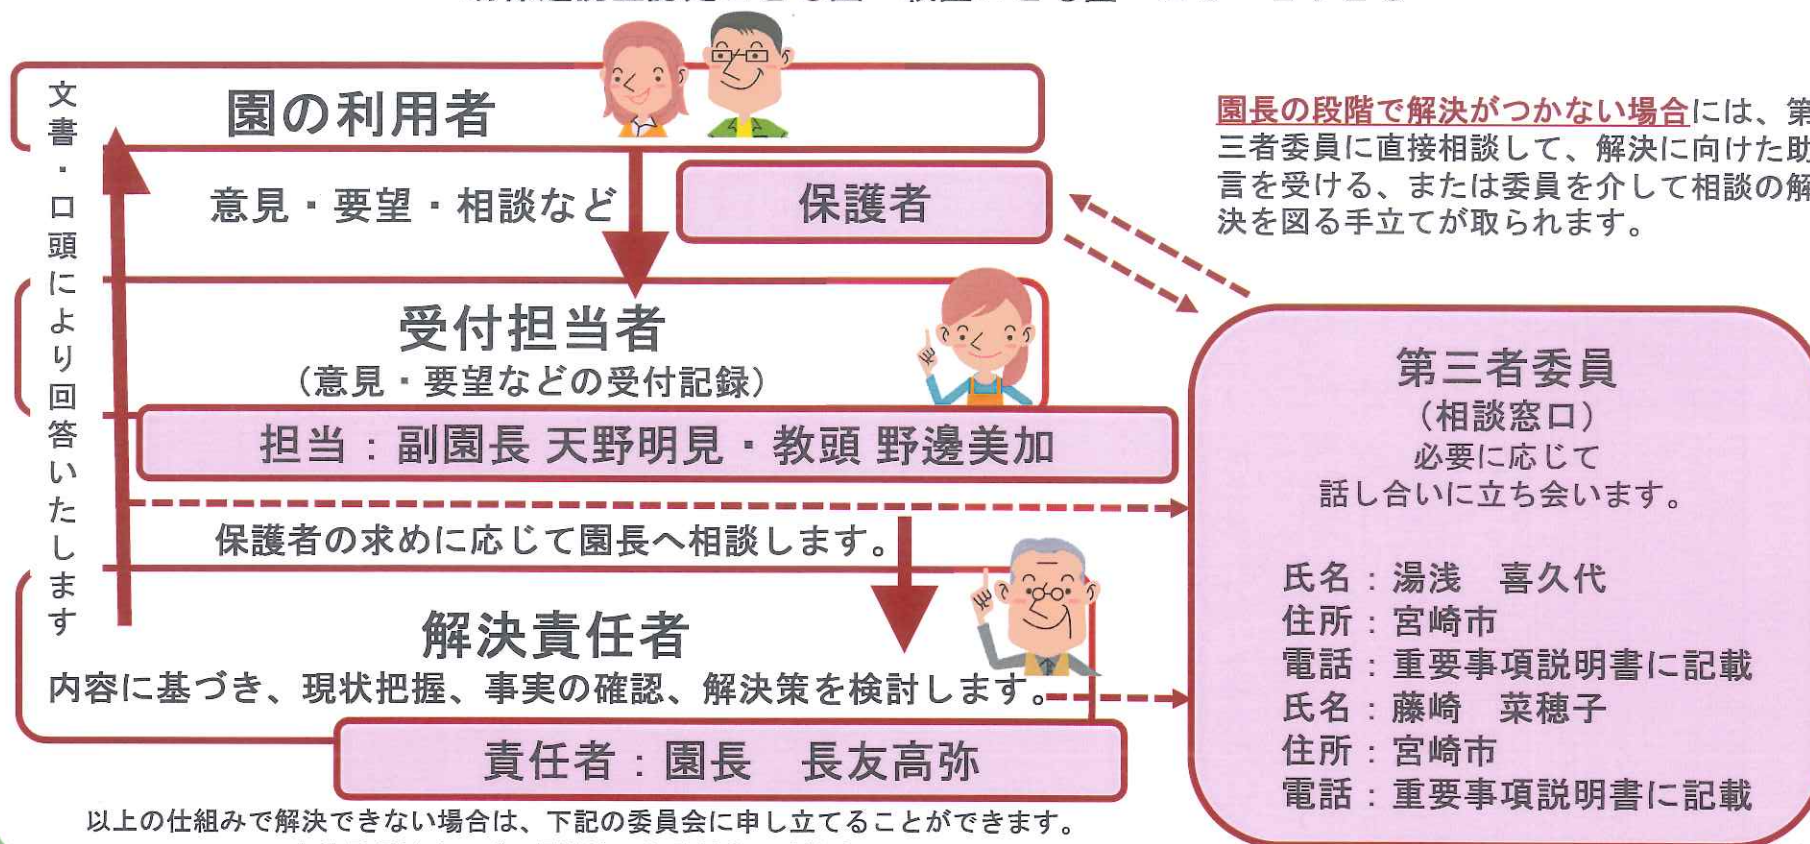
文書・口頭により回答いたします

園の利用者

意見・要望・相談など

保護者

受付担当者
（意見・要望などの受付記録）

担当：副園長 天野明見・教頭 野邊美加

保護者の求めに応じて園長へ相談します。

解決責任者
内容に基づき、現状把握、事実の確認、解決策を検討します。

責任者：園長　長友高弥

以上の仕組みで解決できない場合は、下記の委員会に申し立てることができます。

園長の段階で解決がつかない場合には、第三者委員に直接相談して、解決に向けた助言を受ける、または委員を介して相談の解決を図る手立てが取られます。

第三者委員
（相談窓口）
必要に応じて
話し合いに立ち会います。

氏名：湯淺　喜久代
住所：宮崎市
電話：重要事項説明書に記載
氏名：藤崎　菜穂子
住所：宮崎市
電話：重要事項説明書に記載